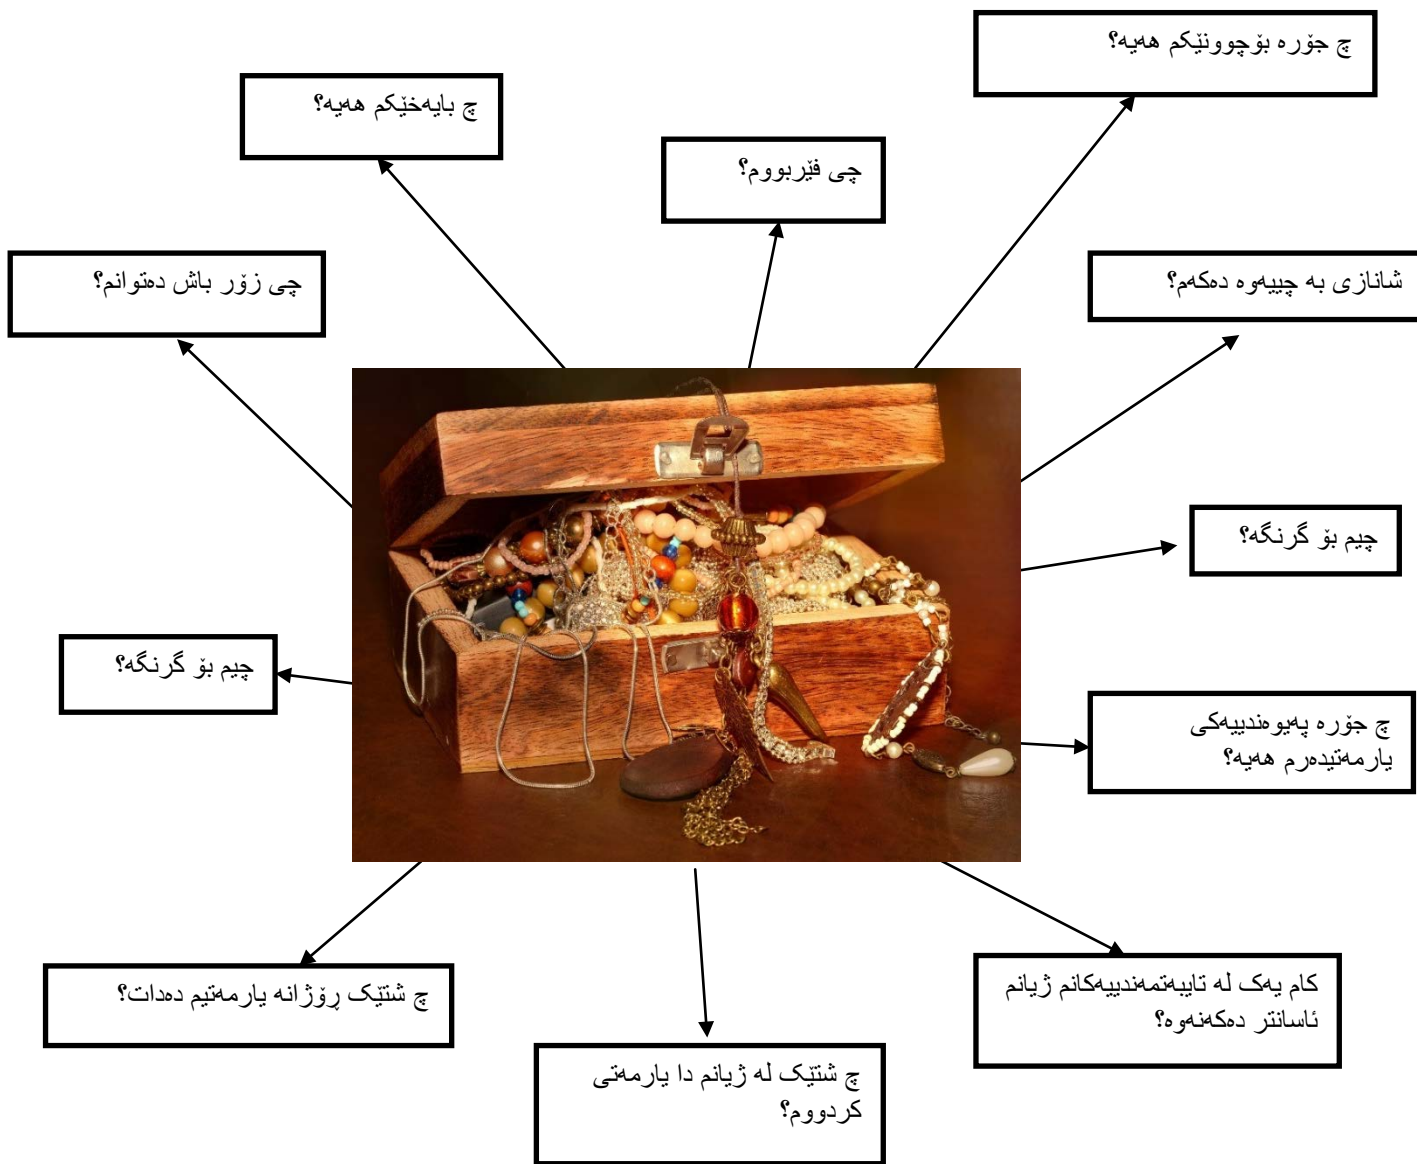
چ جۆرە بۆچوونێکم هەیە؟

چ بایەخێکم هەیە؟

چی فێربووم؟

چی زۆر باش دەتوانم؟

شانازی بە چییەوە دەکەم؟

چیم بۆ گرنگە؟

چیم بۆ گرنگە؟

چ جۆرە پەیوەندییەکی یارمەتیدەرم هەیە؟

چ شتێک ڕۆژانە یارمەتیم دەدات؟

کام یەک لە تایبەتمەندییەکانم ژیانم ئاسانتر دەکەنەوە؟

چ شتێک لە ژیانم دا یارمەتی کردووم؟